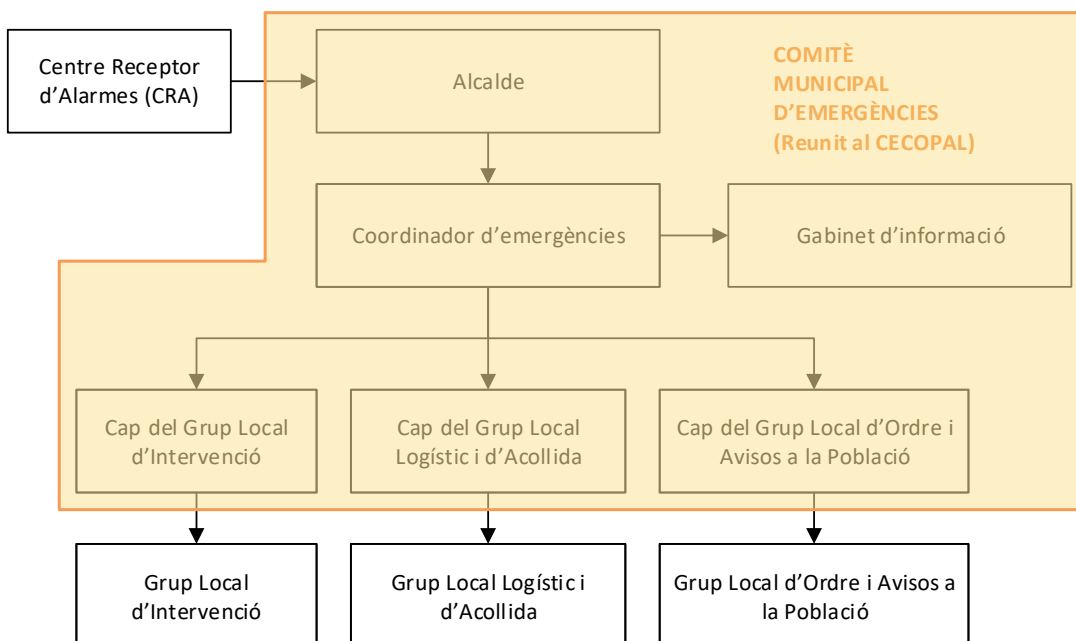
Centre Receptor d'Alarmes (CRA)

Alcalde

COMITÈ MUNICIPAL D'EMERGÈNCIES (Reunit al CECOPAL)

Coordinador d'emergències

Gabinet d'informació

Cap del Grup Local d'Intervenció

Cap del Grup Local Logístic i d'Acollida

Cap del Grup Local d'Ordre i Avisos a la Població

Grup Local d'Intervenció

Grup Local Logístic i d'Acollida

Grup Local d'Ordre i Avisos a la Població